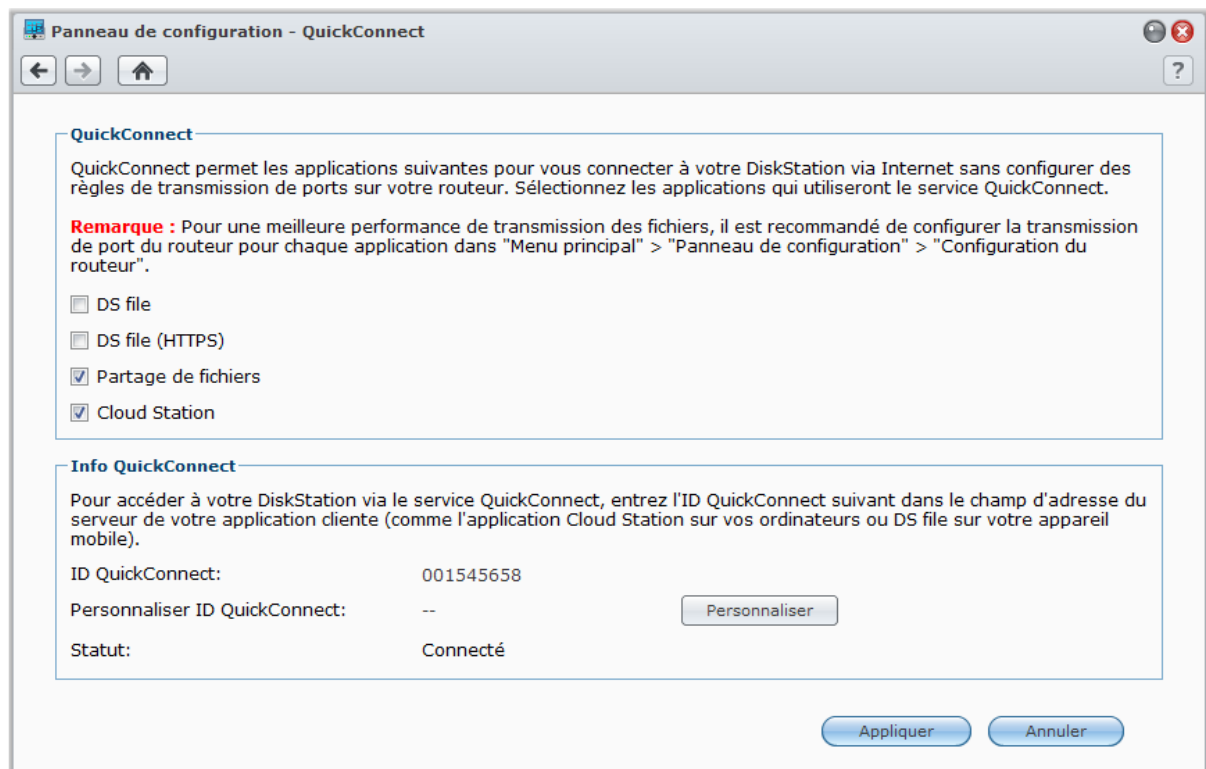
Panneau de configuration - QuickConnect

?

QuickConnect

QuickConnect permet les applications suivantes pour vous connecter à votre DiskStation via Internet sans configurer des règles de transmission de ports sur votre routeur. Sélectionnez les applications qui utiliseront le service QuickConnect.

Remarque : Pour une meilleure performance de transmission des fichiers, il est recommandé de configurer la transmission de port du routeur pour chaque application dans "Menu principal" > "Panneau de configuration" > "Configuration du routeur".

DS file

DS file (HTTPS)

Partage de fichiers

Cloud Station

Info QuickConnect

Pour accéder à votre DiskStation via le service QuickConnect, entrez l'ID QuickConnect suivant dans le champ d'adresse du serveur de votre application cliente (comme l'application Cloud Station sur vos ordinateurs ou DS file sur votre appareil mobile).

ID QuickConnect: 001545658

Personnaliser ID QuickConnect: -- Personnaliser

Statut: Connecté

Appliquer Annuler